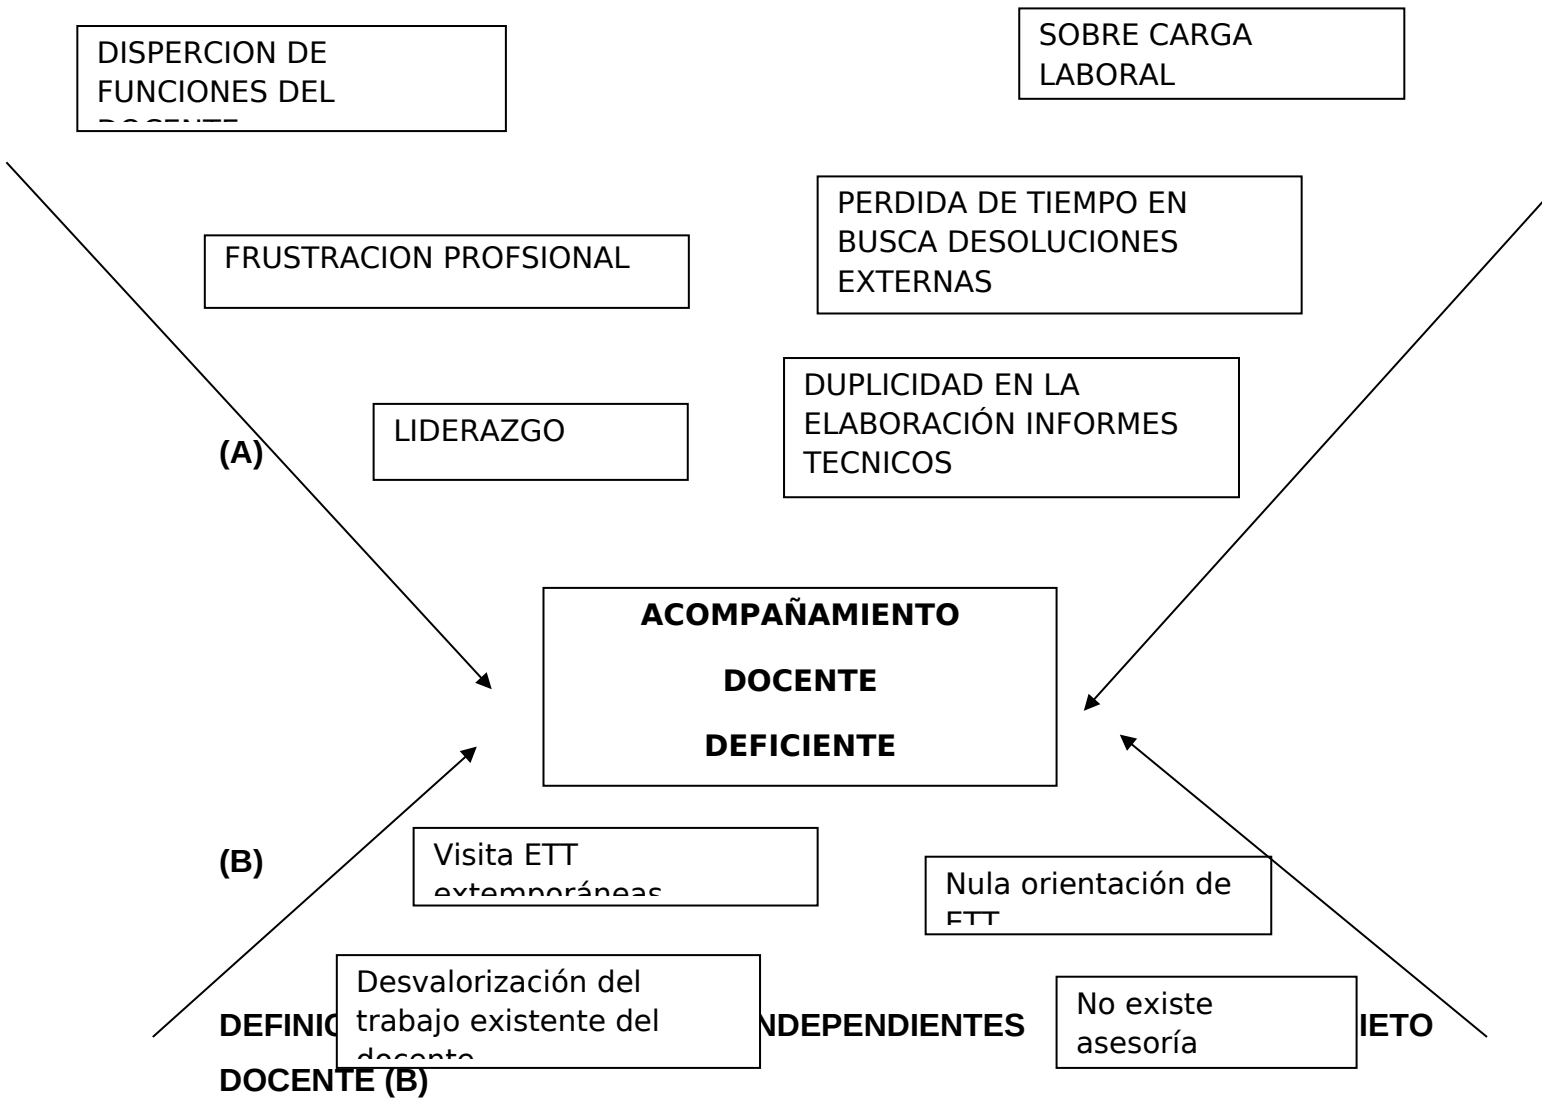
DISPERCION DE FUNCIONES DEL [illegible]

SOBRE CARGA LABORAL

PERDIDA DE TIEMPO EN BUSCA DESOLUCIONES EXTERNAS

FRUSTRACION PROFSIONAL

DUPLICIDAD EN LA ELABORACIÓN INFORMES TECNICOS

LIDERAZGO

(A)

ACOMPAÑAMIENTO

DOCENTE

DEFICIENTE

(B)

Visita ETT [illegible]

Nula orientación de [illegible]

Desvalorización del trabajo existente del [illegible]

No existe asesoría

DEFINIC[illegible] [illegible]NDEPENDIENTES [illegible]IETO DOCENTE (B)